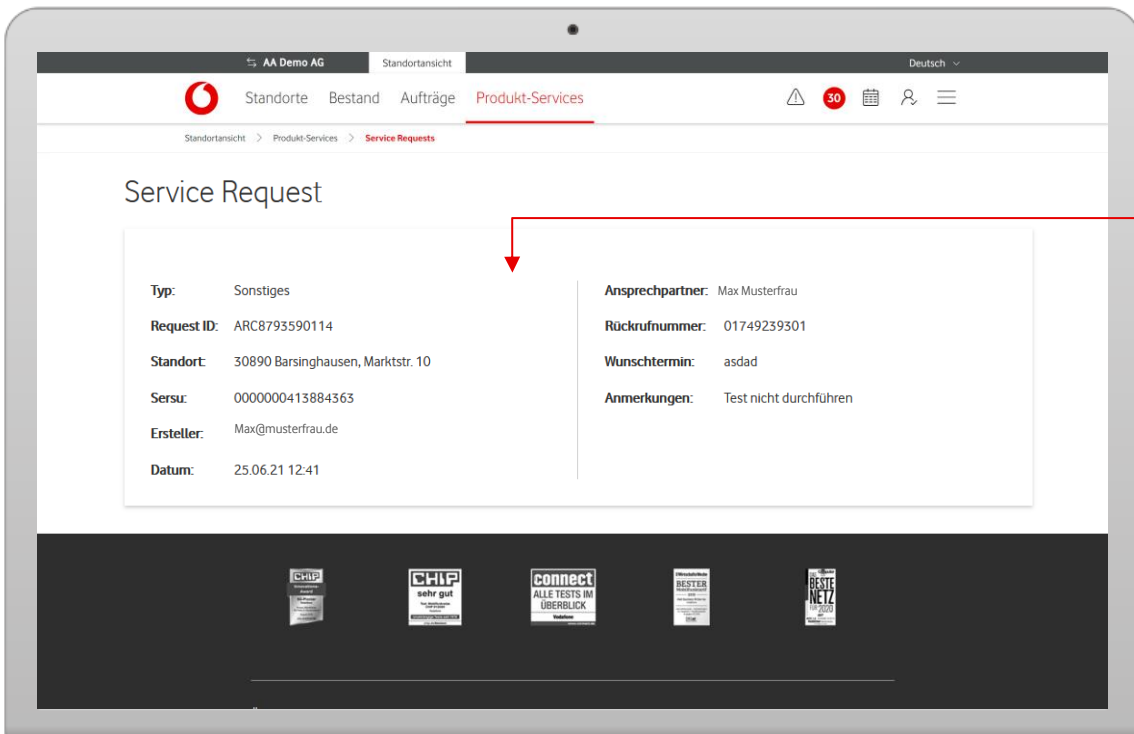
AA Demo AG Standortansicht Deutsch

Standorte Bestand Aufträge Produkt-Services

30

Standortansicht > Produkt-Services > Service Requests

Service Request

Typ: Sonstiges

Request ID: ARC8793590114

Standort: 30890 Barsinghausen, Marktstr. 10

Sersu: 0000000413884363

Ersteller: Max@musterfrau.de

Datum: 25.06.21 12:41

Ansprechpartner: Max Musterfrau

Rückrufnummer: 01749239301

Wunschtermin: asdad

Anmerkungen: Test nicht durchführen

CHIP

CHIP sehr gut

connect ALLE TESTS IM ÜBERBLICK

BESTER

BESTE NETZ 2020